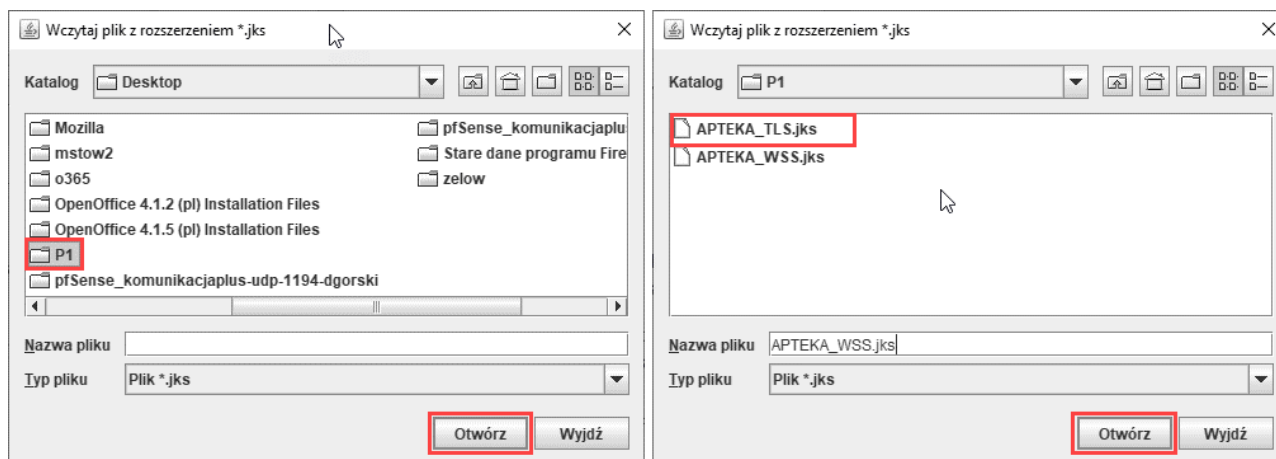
Wczytaj plik z rozszerzeniem *.jks

Katalog Desktop

Mozilla
mstow2
o365
OpenOffice 4.1.2 (pl) Installation Files
OpenOffice 4.1.5 (pl) Installation Files
P1
pfSense_komunikacjaplus-udp-1194-dgorski
pfSense_komunikacjaplu
Stare dane programu Fire
zelow

Nazwa pliku
Typ pliku Plik *.jks

Otwórz Wyjdź

Wczytaj plik z rozszerzeniem *.jks

Katalog P1

APTEKA_TLS.jks
APTEKA_WSS.jks

Nazwa pliku APTEKA_WSS.jks
Typ pliku Plik *.jks

Otwórz Wyjdź